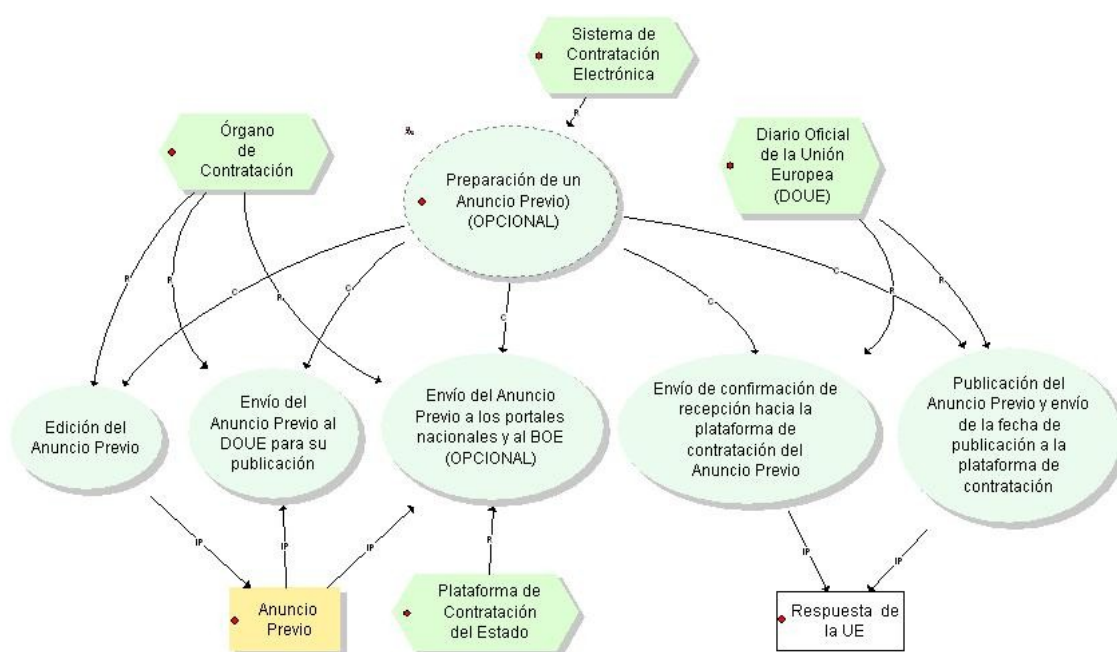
Sistema de Contratación Electrónica

Órgano de Contratación

Preparación de un Anuncio Previo) (OPCIONAL)

Diario Oficial de la Unión Europea (DOUE)

P

P

P

C

C

C

C

C

P

P

Edición del Anuncio Previo

Envío del Anuncio Previo al DOUE para su publicación

Envío del Anuncio Previo a los portales nacionales y al BOE (OPCIONAL)

Envío de confirmación de recepción hacia la plataforma de contratación del Anuncio Previo

Publicación del Anuncio Previo y envío de la fecha de publicación a la plataforma de contratación

IP

IP

IP

P

IP

IP

Anuncio Previo

Plataforma de Contratación del Estado

Respuesta de la UE